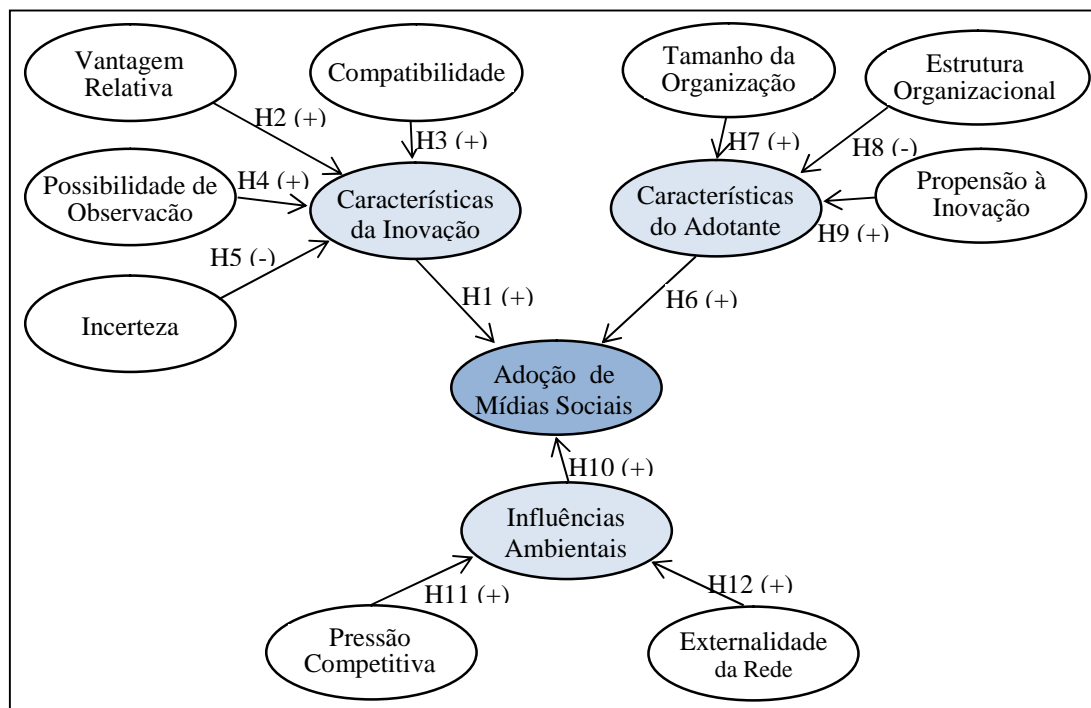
Vantagem Relativa

Compatibilidade

Tamanho da Organização

Estrutura Organizacional

H2 (+)

H3 (+)

H7 (+)

H8 (-)

Possibilidade de Observacão

H4 (+)

Características da Inovação

Características do Adotante

Propensão à Inovação

H9 (+)

H5 (-)

Incerteza

H1 (+)

H6 (+)

Adoção de Mídias Sociais

H10 (+)

Influências Ambientais

H11 (+)

H12 (+)

Pressão Competitiva

Externalidade da Rede